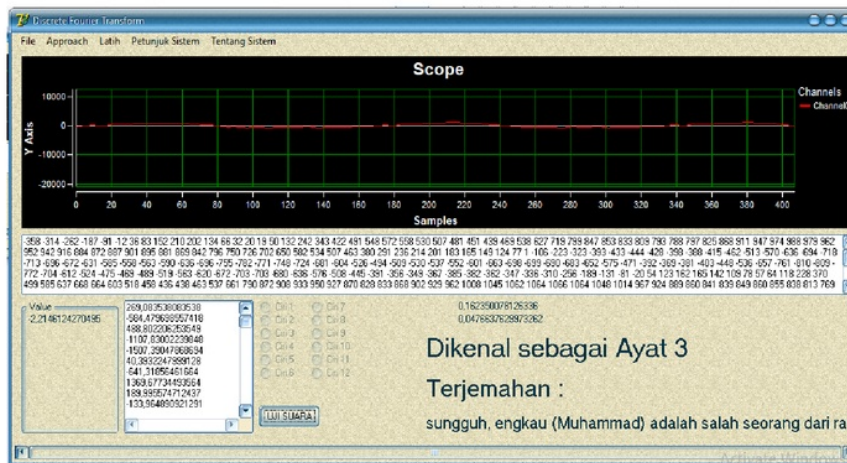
Discrete Fourier Transform

File Approach Latih Petunjuk Sistem Tentang Sistem

Scope

Channels
Channel

10000
0
-10000
-20000

Y Axis

0 20 40 60 80 100 120 140 160 180 200 220 240 260 280 300 320 340 360 380 400

Samples

-358 -314 -262 -187 -91 -12 36 83 152 210 202 134 66 32 20 19 50 132 242 343 422 491 548 572 558 530 507 481 451 439 469 538 627 719 799 847 853 833 809 793 788 797 825 868 911 947 974 988 979 962 952 942 916 884 872 887 901 895 881 869 842 796 750 726 702 650 582 534 507 463 380 291 236 214 201 183 165 149 124 77 1 -105 -223 -323 -393 -433 -444 -428 -398 -388 -415 -462 -513 -570 -636 -694 -718 -713 -696 -672 -631 -585 -558 -563 -590 -636 -696 -755 -782 -771 -748 -724 -681 -604 -526 -494 -509 -530 -537 -552 -601 -663 -698 -699 -680 -663 -652 -575 -471 -392 -369 -381 -403 -448 -536 -657 -761 -810 -809 -772 -704 -612 -524 -475 -469 -489 -519 -563 -620 -672 -703 -703 -680 -636 -576 -508 -445 -391 -356 -349 -367 -385 -382 -362 -347 -338 -310 -256 -189 -131 -81 -20 54 123 162 165 142 109 78 57 64 118 228 370 499 595 637 668 664 603 518 458 436 438 463 537 661 790 872 908 933 950 927 870 828 833 868 902 929 962 1008 1045 1062 1054 1066 1064 1048 1014 967 924 889 860 841 839 849 860 855 838 813 769

Value
-2,21461242704195

269,083530808538
-584,479638557418
488,802206253549
-1107,83002239048
-1507,29047868694
40,3832247999128
-641,31856461664
1369,67734493564
189,995574712437
-133,964890921291

Cri 1 Cri 2 Cri 3 Cri 4 Cri 5 Cri 6 Cri 7 Cri 8 Cri 9 Cri 10 Cri 11 Cri 12

UJI SUARA

0,162350078126336
0,0476637629973262

Dikenal sebagai Ayat 3

Terjemahan :

sungguh, engkau (Muhammad) adalah salah seorang dari ra

Activate Windows